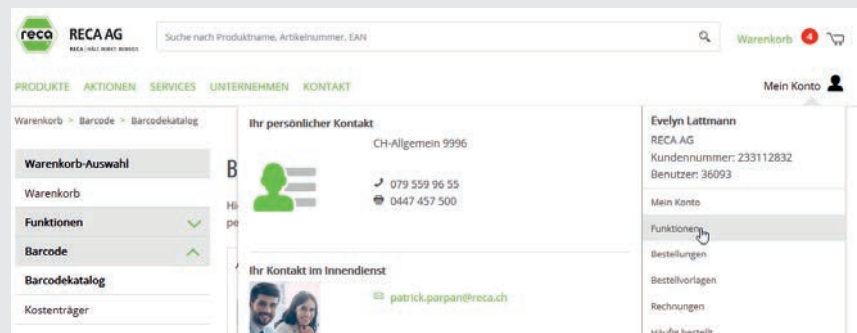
reca RECA AG
RECA | HÄLT WIRKT BEWEGT

Suche nach Produktname, Artikelnummer, EAN

Warenkorb 4

PRODUKTE AKTIONEN SERVICES UNTERNEHMEN KONTAKT

Mein Konto

Warenkorb > Barcode > Barcodekatalog

Warenkorb-Auswahl
Warenkorb
Funktionen
Barcode
Barcodekatalog
Kostenträger

B
Hi
pe

Ihr persönlicher Kontakt
CH-Allgemein 9996
079 559 96 55
0447 457 500

Ihr Kontakt im Innendienst
patrick.parpan@reca.ch

Evelyn Lattmann
RECA AG
Kundennummer: 233112832
Benutzer: 36093

Mein Konto
Funktionen
Bestellungen
Bestellvorlagen
Rechnungen
Häufig bestellt